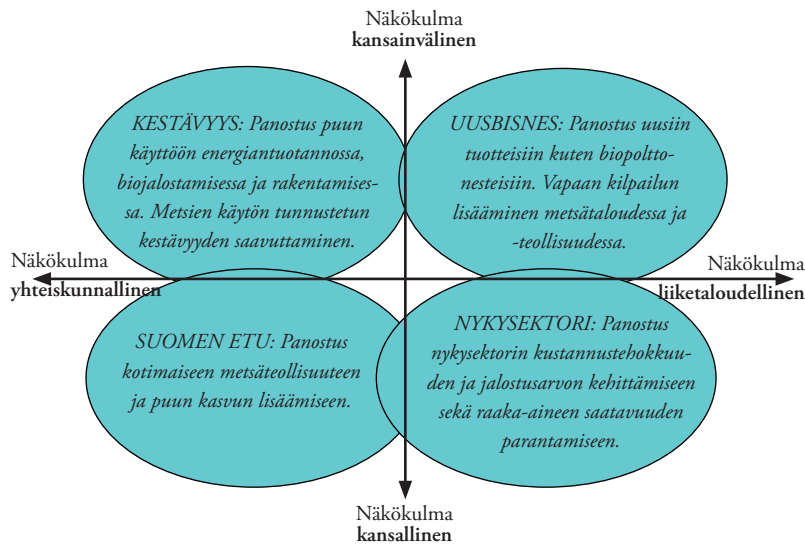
Näkökulma
**kansainvälinen**

KESTÄVYYS: Panostus puun käyttöön energiantuotannossa, biojalostamisessa ja rakentamisessa. Metsien käytön tunnustetun kestävyyden saavuttaminen.

UUSBISNES: Panostus uusiin tuotteisiin kuten biopolttonesteisiin. Vapaan kilpailun lisääminen metsätaloudessa ja -teollisuudessa.

Näkökulma
**yhteiskunnallinen**

Näkökulma
**liiketaloudellinen**

SUOMEN ETU: Panostus kotimaiseen metsäteollisuuteen ja puun kasvun lisäämiseen.

NYKYSEKTORI: Panostus nykysektorin kustannustehokkuuden ja jalostusarvon kehittämiseen sekä raaka-aineen saatavuuden parantamiseen.

Näkökulma
**kansallinen**